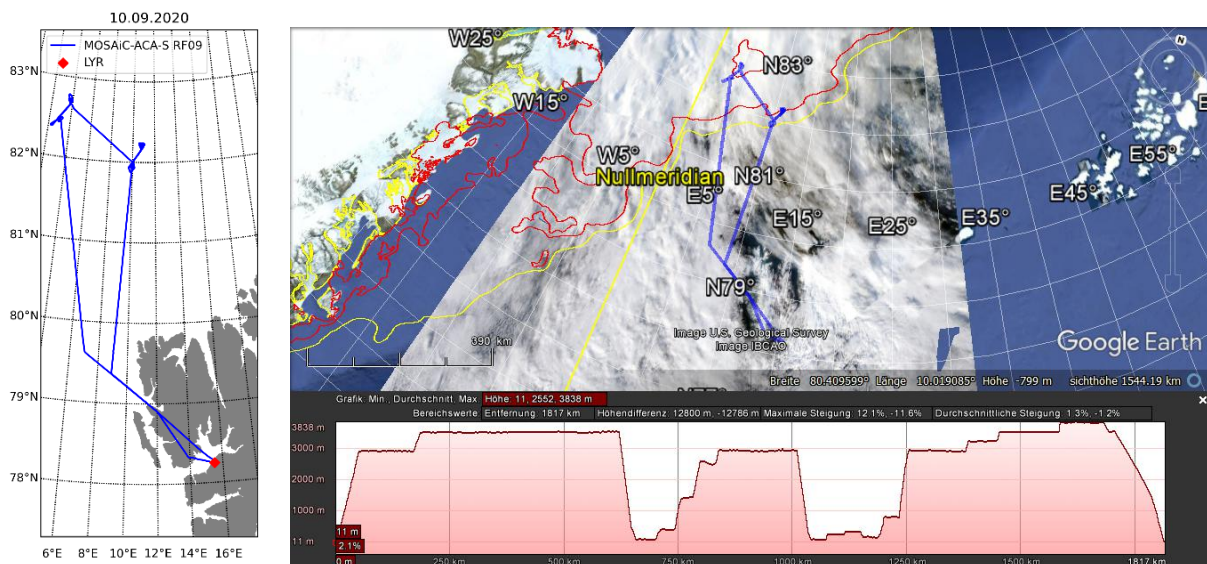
10.09.2020

MOSAiC-ACA-S RF09
LYR

83°N
82°N
81°N
80°N
79°N
78°N
6°E 8°E 10°E 12°E 14°E 16°E

W25°
N83°
W15°
W5°
Nullmeridian
N81°
E5°
E15°
E25°
E35°
E45°
E55°
N79°
390 km
Image U.S. Geological Survey
Image IBCAO
Google Earth
Breite 80.409599° Länge 10.019085° Höhe -799 m sichthöhe 1544.19 km

Grafik Min , Durchschnitt, Max: Höhe: 11, 2552, 3838 m
Bereichswerte Entfernung: 1817 km Höhendifferenz: 12800 m, -12786 m Maximale Steigung: 12.1%, -11.6% Durchschnittliche Steigung: 1.3%, -1.2%

3838 m
3000 m
2000 m
1000 m
11 m
11 m
2.1%
0 m
250 km
500 km
750 km
1000 km
1250 km
1500 km
1817 km